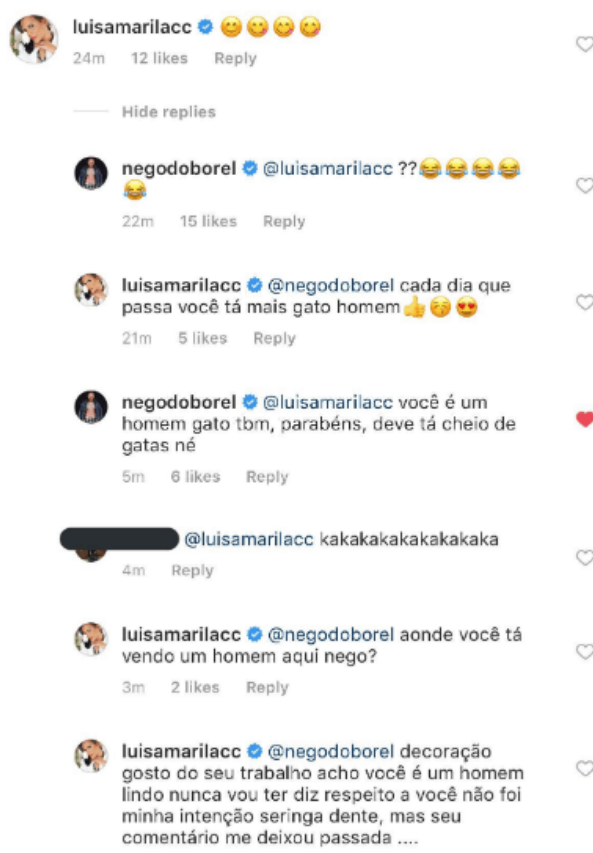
luisamarilacc 😋😋😋😋
24m 12 likes Reply

Hide replies

negodoborel @luisamarilacc ??😂😂😂😂😂
22m 15 likes Reply

luisamarilacc @negodoborel cada dia que passa você tá mais gato homem👍😚😍
21m 5 likes Reply

negodoborel @luisamarilacc você é um homem gato tbm, parabéns, deve tá cheio de gatas né
5m 6 likes Reply

@luisamarilacc kakakakakakakakaka
4m Reply

luisamarilacc @negodoborel aonde você tá vendo um homem aqui nego?
3m 2 likes Reply

luisamarilacc @negodoborel decoração gosto do seu trabalho acho você é um homem lindo nunca vou ter diz respeito a você não foi minha intenção seringa dente, mas seu comentário me deixou passada ....